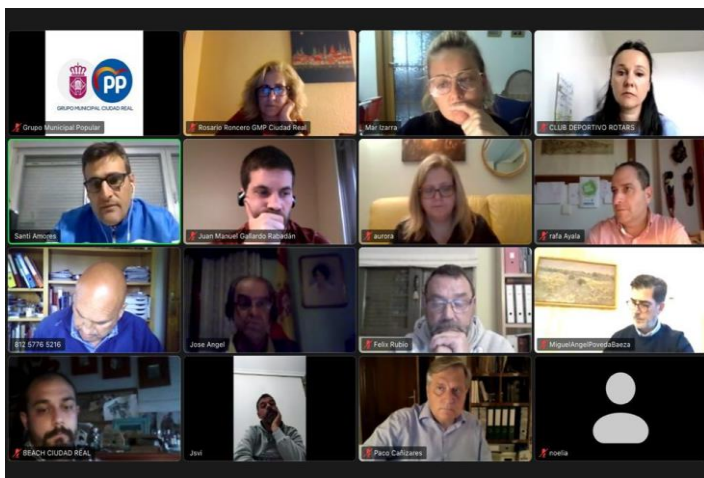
PP
GRUPO MUNICIPAL CIUDAD REAL
Grupo Municipal Popular
Rosario Roncero GMP Ciudad Real
Mar Izarra
CLUB DEPORTIVO ROTARS
Santi Amores
Juan Manuel Gallardo Rabadán
aurora
rafa Ayala
812 5776 5216
Jose Angel
Felix Rubio
MiguelAngelPovedaBaeza
BEACH CIUDAD REAL
Jsvi
Paco Cañizares
noelia